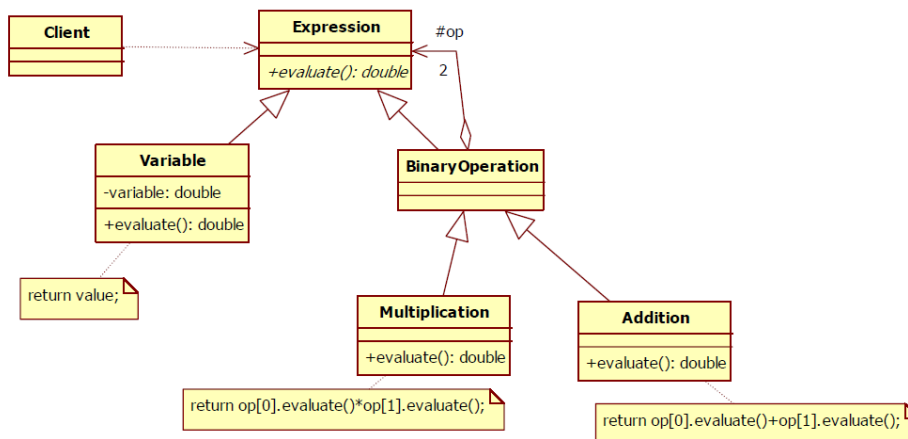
Client

Expression

+evaluate(): double

#op

2

Variable

-variable: double

+evaluate(): double

BinaryOperation

return value;

Multiplication

+evaluate(): double

Addition

+evaluate(): double

return op[0].evaluate()*op[1].evaluate();

return op[0].evaluate()+op[1].evaluate();